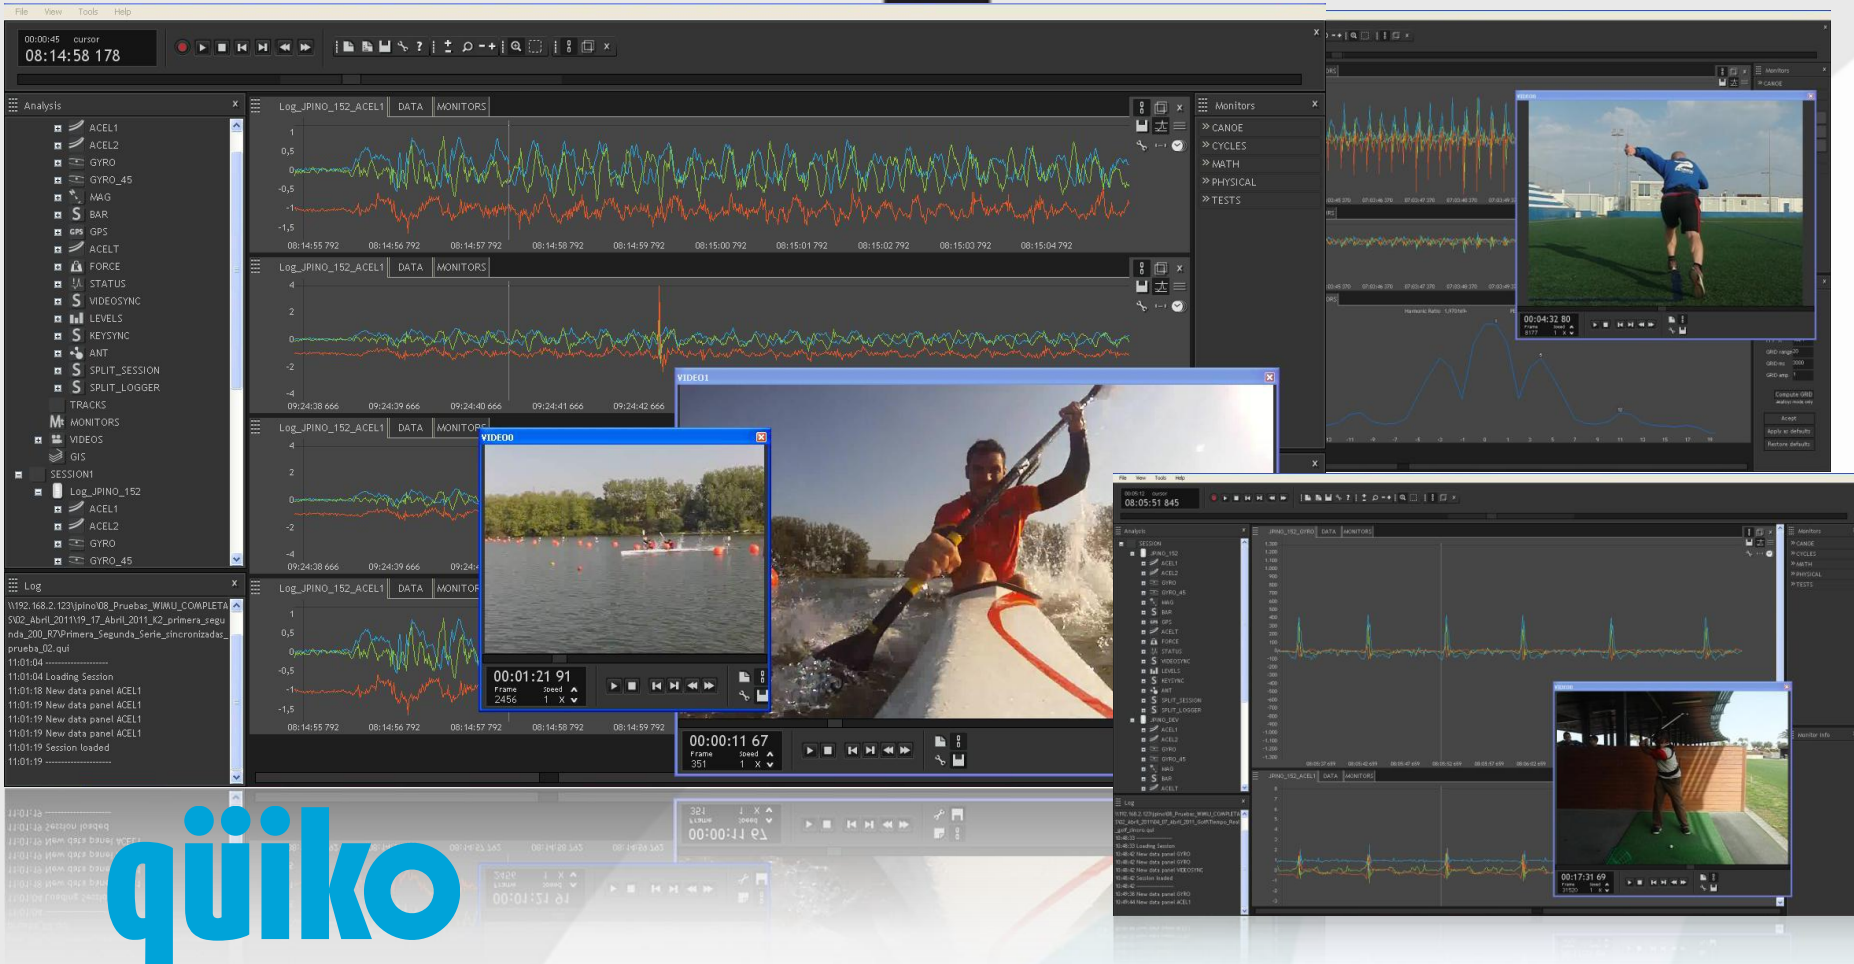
File View Tools Help

00:00:45 cursor
08:14:58 178

Analysis

ACEL1
ACEL2
GYRO
GYRO_45
MAG
BAR
GPS
ACELT
FORCE
STATUS
VIDEOSYNC
LEVELS
KEYSYNC
ANT
SPLIT_SESSION
SPLIT_LOGGER
TRACKS
MONITORS
VIDEOS
GIS
SESSION1
Log_JPINO_152
ACEL1
ACEL2
GYRO
GYRO_45

Log

\\192.168.2.123\jpino\08_Pruebas_WIMU_COMPLETAS\02_Abril_2011\19_17_Abril_2011_K2_primera_segunda_200_R7\Primera_Segunda_Serie_sincronizadas_prueba_02.qui
11:01:04 ------------------
11:01:04 Loading Session
11:01:18 New data panel ACEL1
11:01:19 New data panel ACEL1
11:01:19 New data panel ACEL1
11:01:19 New data panel ACEL1
11:01:19 Session loaded
11:01:19 ------------------

Log_JPINO_152_ACEL1 DATA MONITORS

1
0,5
0
-0,5
-1
-1,5
08:14:55 792 08:14:56 792 08:14:57 792 08:14:58 792 08:14:59 792 08:15:00 792 08:15:01 792 08:15:02 792 08:15:03 792 08:15:04 792

Log_JPINO_152_ACEL1 DATA MONITORS

4
2
0
-2
-4
09:24:38 666 09:24:39 666 09:24:40 666 09:24:41 666 09:24:42 666

Log_JPINO_152_ACEL1 DATA MONITORS

4
2
0
-2
-4
09:24:38 666 09:24:39 666 09:24:

Log_JPINO_152_ACEL1 DATA MONITOR

1
0,5
0
-0,5
-1
-1,5
08:14:55 792 08:14:56 792 08:14:57 792 08:14:58 792 08:14:59 792

Monitors

CANOE
CYCLES
MATH
PHYSICAL
TESTS

VIDEO1

00:00:11 67
Frame Speed
351 1 X

VIDEO0

00:01:21 91
Frame Speed
2456 1 X

00:04:32 80

08:05:51 845

00:17:31 69

qüiko